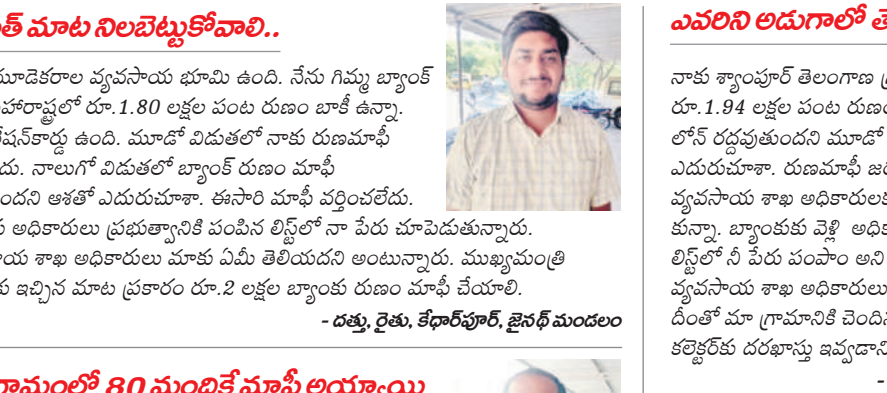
త్ మాట నిలబెట్టుకోవాలి..

మూడెకరాల వ్యవసాయ భూమి ఉంది. నేను గిమ్మ బ్యాంక్ హారాష్ట్రలో రూ.1.80 లక్షల పంట రుణం బాకీ ఉన్నా. షన్‌కార్డు ఉంది. మూడో విడుతలో నాకు రుణమాఫీ దు. నాలుగో విడుతలో బ్యాంక్ రుణం మాఫీ ందని ఆశతో ఎదురుచూశా. ఈసారి మాఫీ వర్తించలేదు. అధికారులు ప్రభుత్వానికి పంపిన లిస్ట్‌లో నా పేరు చూపెడుతున్నారు. య శాఖ అధికారులు మాకు ఏమీ తెలియదని అంటున్నారు. ముఖ్యమంత్రి ఇచ్చిన మాట ప్రకారం రూ.2 లక్షల బ్యాంకు రుణం మాఫీ చేయాలి.

- దత్తు, రైతు, కేధార్‌పూర్, జైనథ్ మండలం

ఎవరిని అడుగాలో తె

నాకు శ్యాంపూర్ తెలంగాణ గ్ర రూ.1.94 లక్షల పంట రుణం లోన్ రద్దవుతుందని మూడో ఎదురుచూశా. రుణమాఫీ జర వ్యవసాయ శాఖ అధికారులకి కున్నా. బ్యాంకుకు వెళ్లి అధికా లిస్ట్‌లో నీ పేరు పంపాం అని వ్యవసాయ శాఖ అధికారులు దీంతో మా గ్రామానికి చెందిన కలెక్టర్‌కు దరఖాస్తు ఇవ్వడాని

-

గ్రామంలో 80 మందికే మాఫీ అయ్యాయి